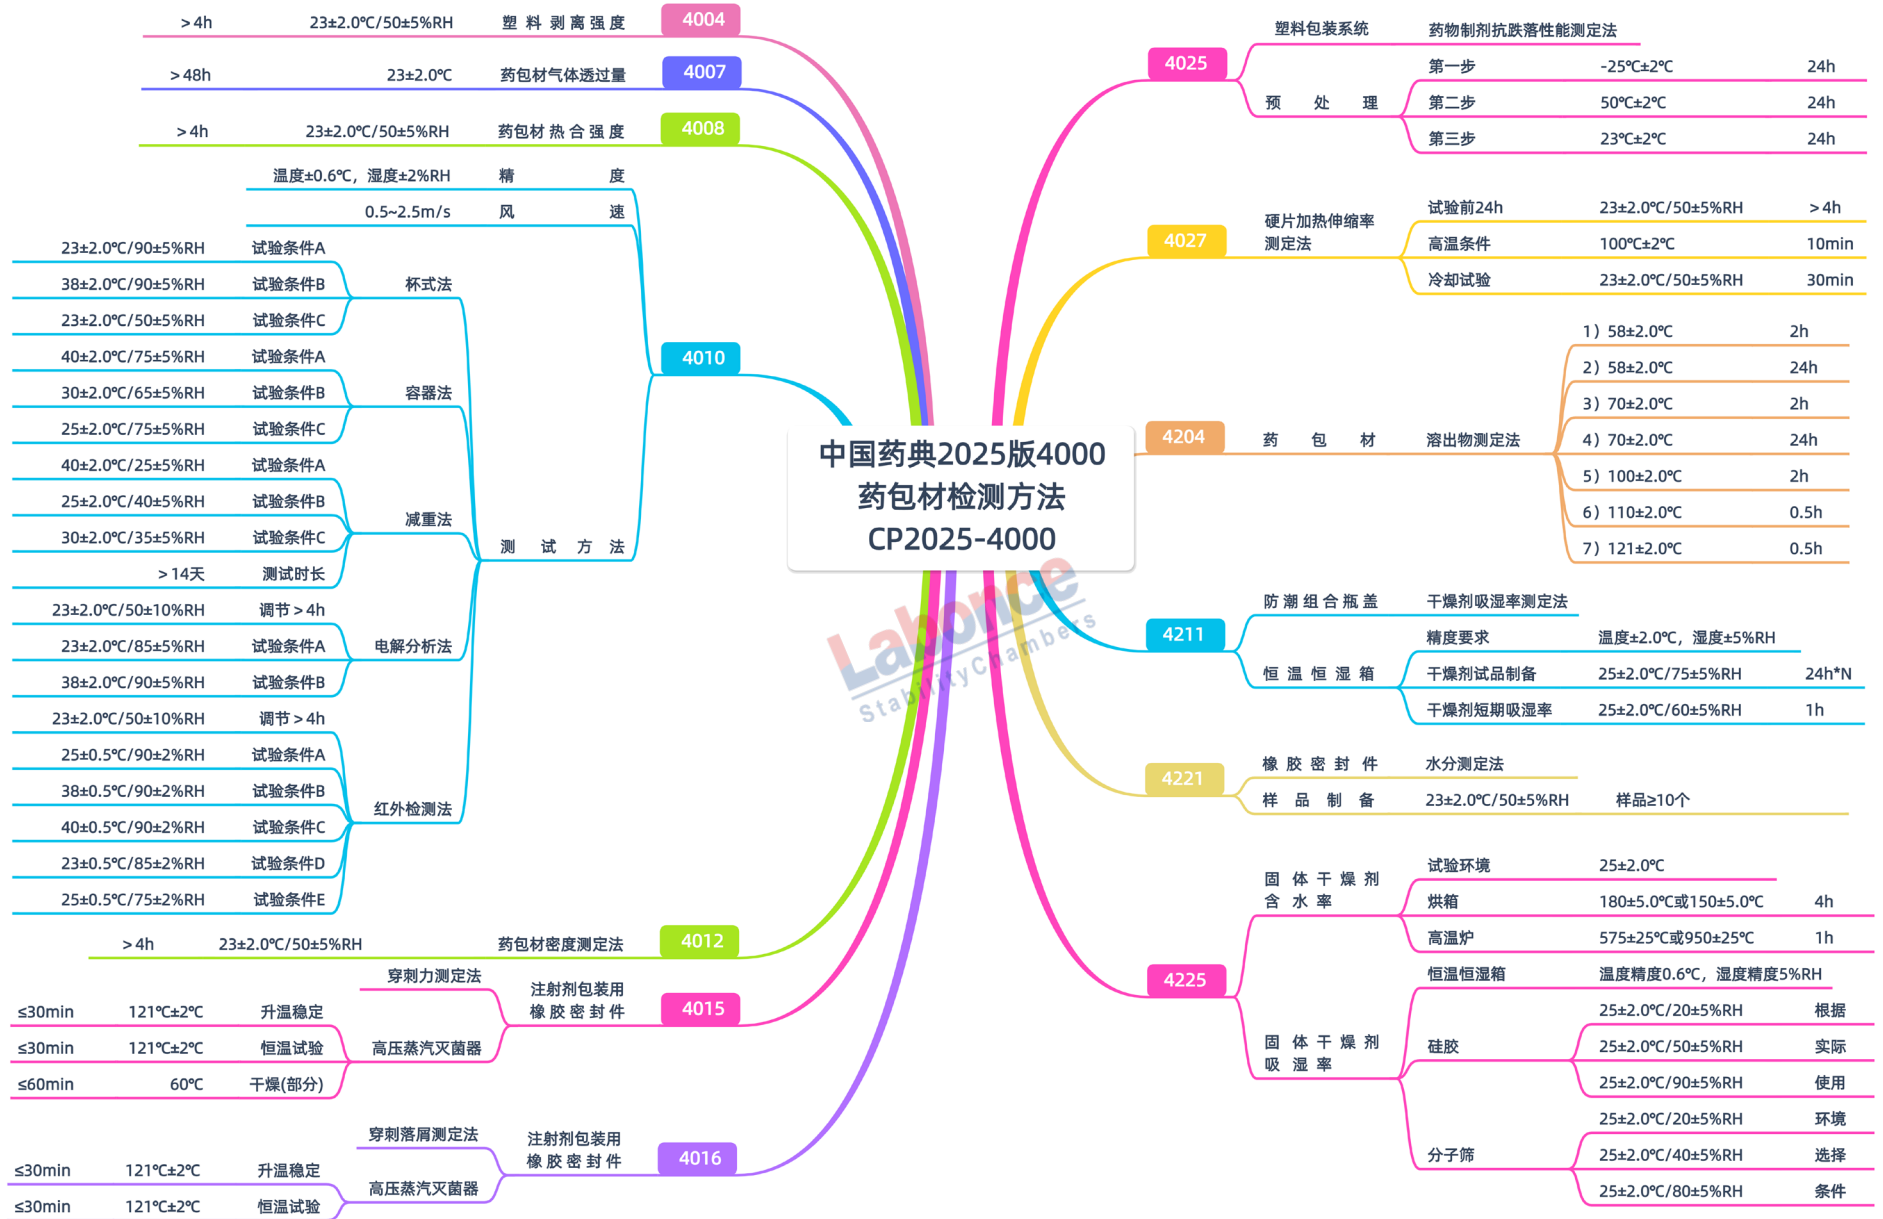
中国药典2025版4000
药包材检测方法
CP2025-4000

4004 塑料剥离强度 23±2.0℃/50±5%RH ＞4h

4007 药包材气体透过量 23±2.0℃ ＞48h

4008 药包材热合强度 23±2.0℃/50±5%RH ＞4h

4010
精度 温度±0.6℃，湿度±2%RH
风速 0.5~2.5m/s
测试方法
杯式法
试验条件A 23±2.0℃/90±5%RH
试验条件B 38±2.0℃/90±5%RH
试验条件C 23±2.0℃/50±5%RH
容器法
试验条件A 40±2.0℃/75±5%RH
试验条件B 30±2.0℃/65±5%RH
试验条件C 25±2.0℃/75±5%RH
减重法
试验条件A 40±2.0℃/25±5%RH
试验条件B 25±2.0℃/40±5%RH
试验条件C 30±2.0℃/35±5%RH
测试时长 ＞14天
电解分析法
调节＞4h 23±2.0℃/50±10%RH
试验条件A 23±2.0℃/85±5%RH
试验条件B 38±2.0℃/90±5%RH
红外检测法
调节＞4h 23±2.0℃/50±10%RH
试验条件A 25±0.5℃/90±2%RH
试验条件B 38±0.5℃/90±2%RH
试验条件C 40±0.5℃/90±2%RH
试验条件D 23±0.5℃/85±2%RH
试验条件E 25±0.5℃/75±2%RH

4012 药包材密度测定法 23±2.0℃/50±5%RH ＞4h

4015 注射剂包装用橡胶密封件
穿刺力测定法
高压蒸汽灭菌器
升温稳定 121℃±2℃ ≤30min
恒温试验 121℃±2℃ ≤30min
干燥(部分) 60℃ ≤60min

4016 注射剂包装用橡胶密封件
穿刺落屑测定法
高压蒸汽灭菌器
升温稳定 121℃±2℃ ≤30min
恒温试验 121℃±2℃ ≤30min

4025
塑料包装系统 药物制剂抗跌落性能测定法
预处理
第一步 -25℃±2℃ 24h
第二步 50℃±2℃ 24h
第三步 23℃±2℃ 24h

4027 硬片加热伸缩率测定法
试验前24h 23±2.0℃/50±5%RH ＞4h
高温条件 100℃±2℃ 10min
冷却试验 23±2.0℃/50±5%RH 30min

4204 药包材 溶出物测定法
1）58±2.0℃ 2h
2）58±2.0℃ 24h
3）70±2.0℃ 2h
4）70±2.0℃ 24h
5）100±2.0℃ 2h
6）110±2.0℃ 0.5h
7）121±2.0℃ 0.5h

4211
防潮组合瓶盖 干燥剂吸湿率测定法
恒温恒湿箱
精度要求 温度±2.0℃，湿度±5%RH
干燥剂试品制备 25±2.0℃/75±5%RH 24h*N
干燥剂短期吸湿率 25±2.0℃/60±5%RH 1h

4221
橡胶密封件 水分测定法
样品制备 23±2.0℃/50±5%RH 样品≥10个

4225
固体干燥剂含水率
试验环境 25±2.0℃
烘箱 180±5.0℃或150±5.0℃ 4h
高温炉 575±25℃或950±25℃ 1h
固体干燥剂吸湿率
恒温恒湿箱 温度精度0.6℃，湿度精度5%RH
硅胶
25±2.0℃/20±5%RH 根据
25±2.0℃/50±5%RH 实际
25±2.0℃/90±5%RH 使用
分子筛
25±2.0℃/20±5%RH 环境
25±2.0℃/40±5%RH 选择
25±2.0℃/80±5%RH 条件

Labonce Stability Chambers